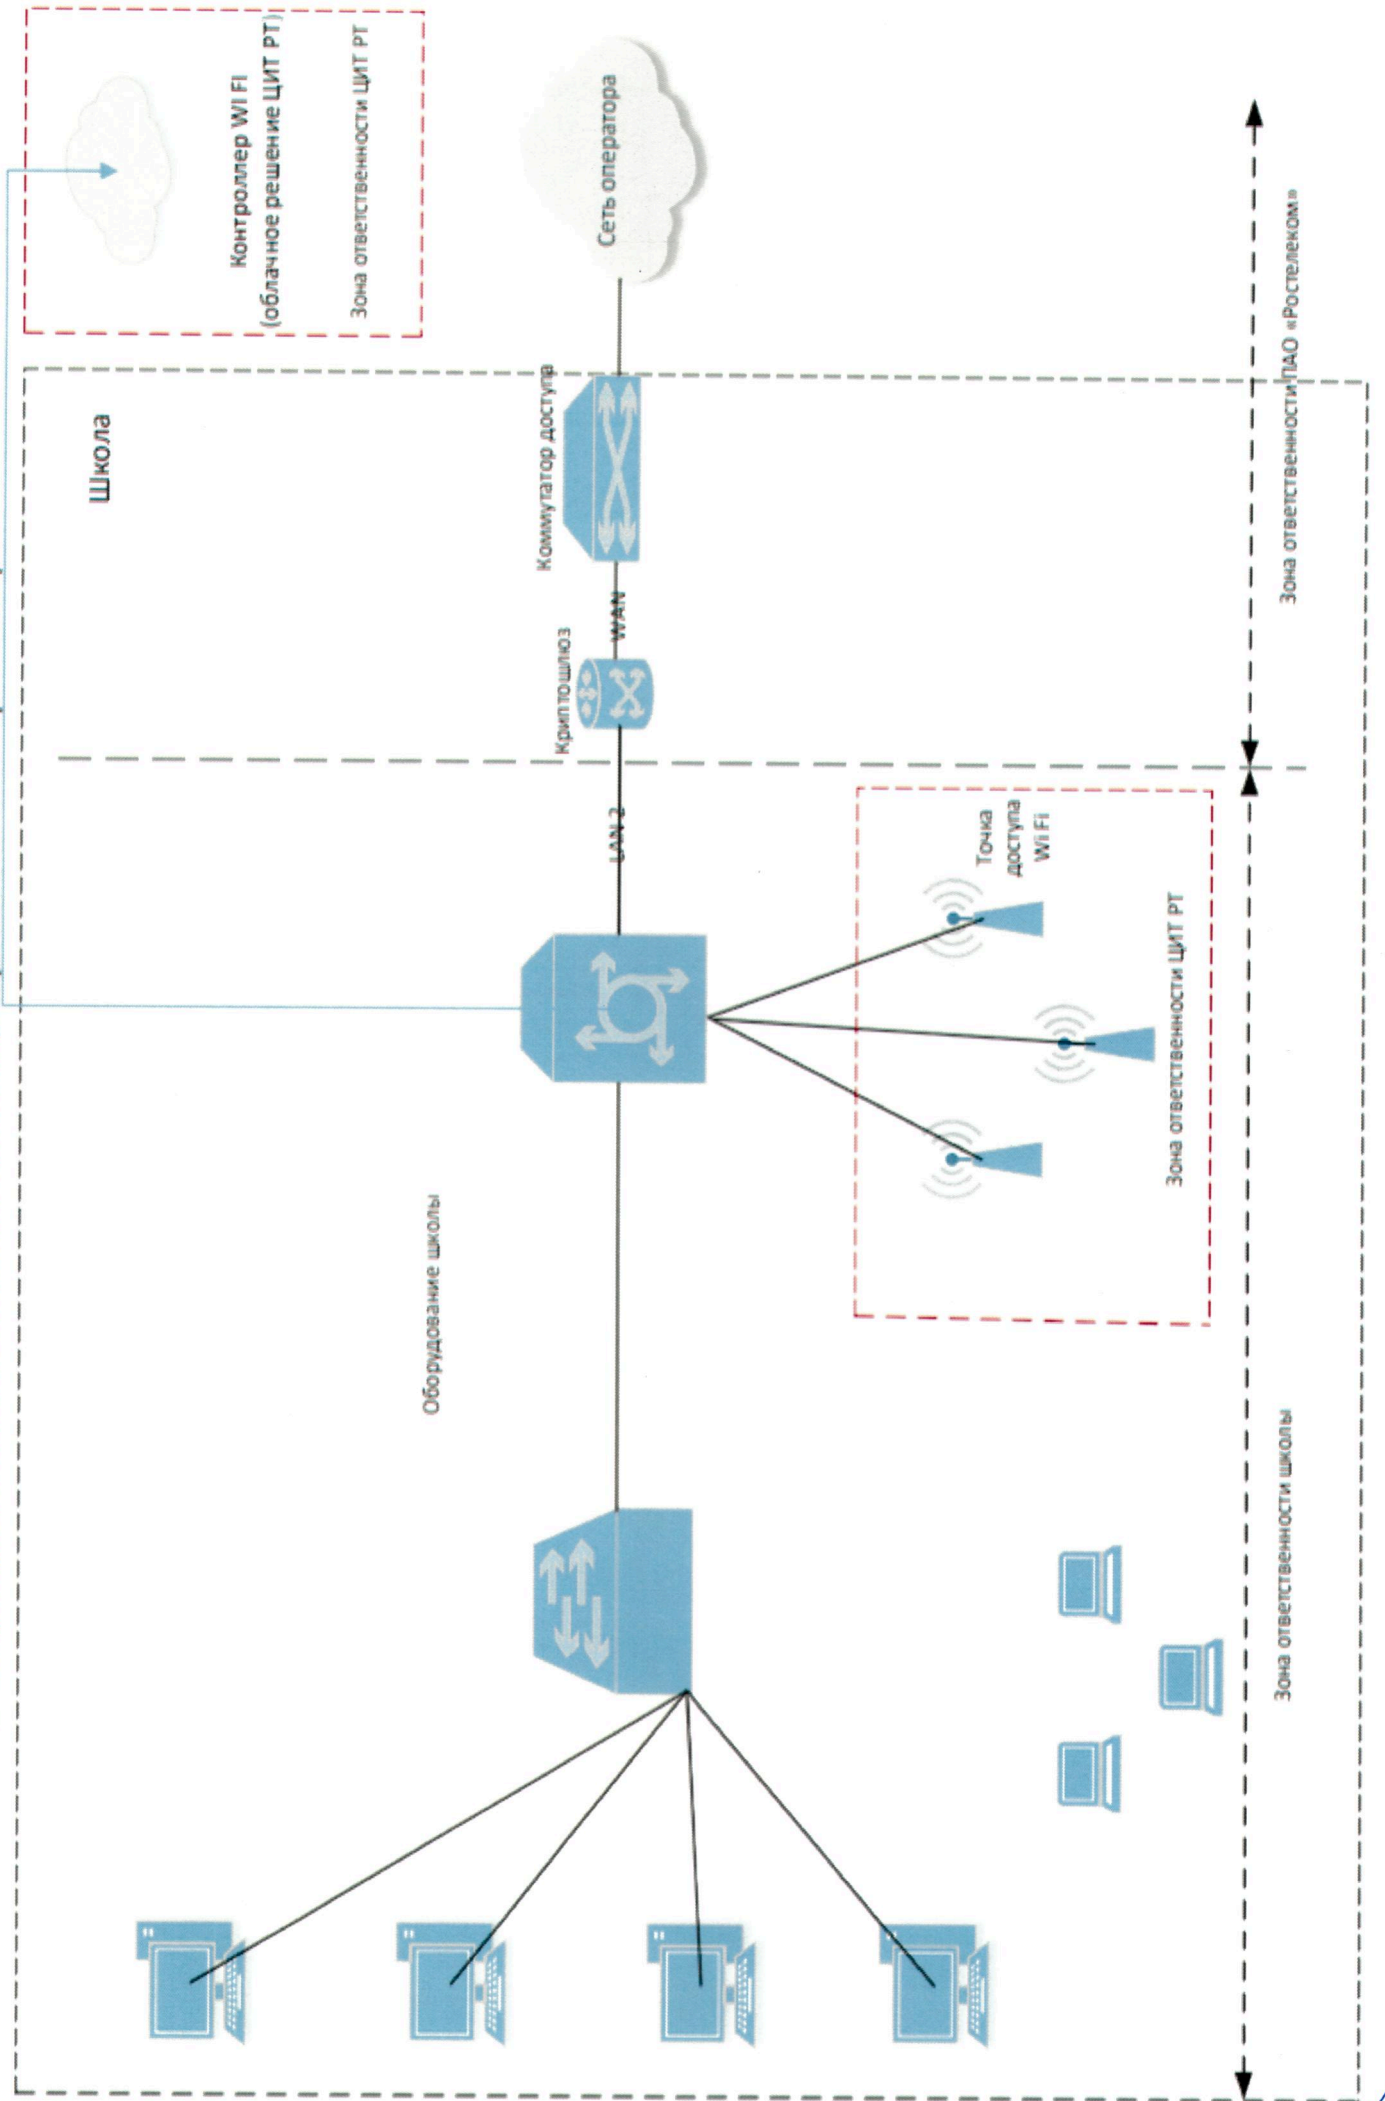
Контроллер WI FI
(облачное решение ЦИТ РТ)
Зона ответственности ЦИТ РТ

Сеть оператора

Школа

Коммутатор доступа

WAN

Криптошлюз

LAN 2

Точка доступа WI FI

Зона ответственности ЦИТ РТ

Оборудование школы

Зона ответственности ПАО «Ростелеком»

Зона ответственности школы